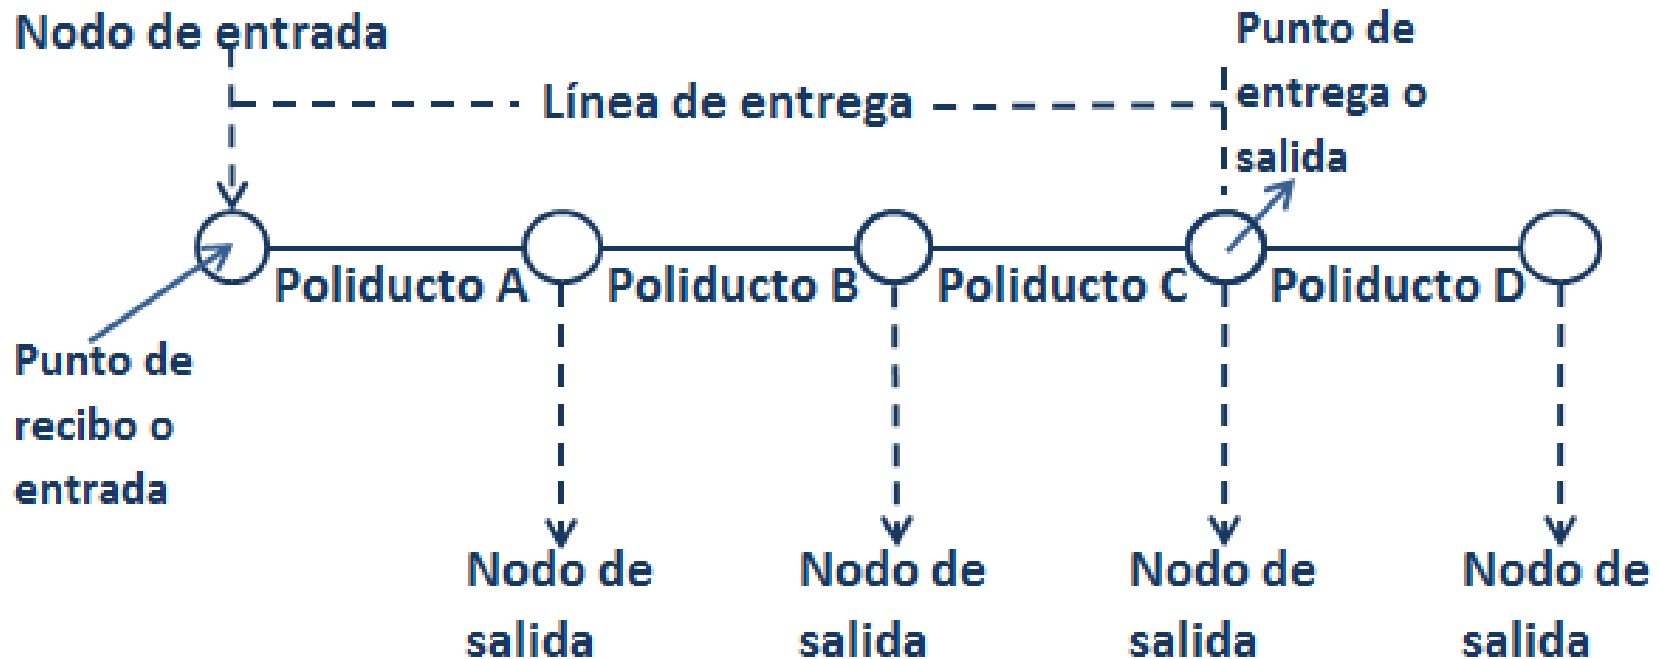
Nodo de entrada

Línea de entrega

Punto de entrega o salida

Poliducto A

Poliducto B

Poliducto C

Poliducto D

Punto de recibo o entrada

Nodo de salida

Nodo de salida

Nodo de salida

Nodo de salida